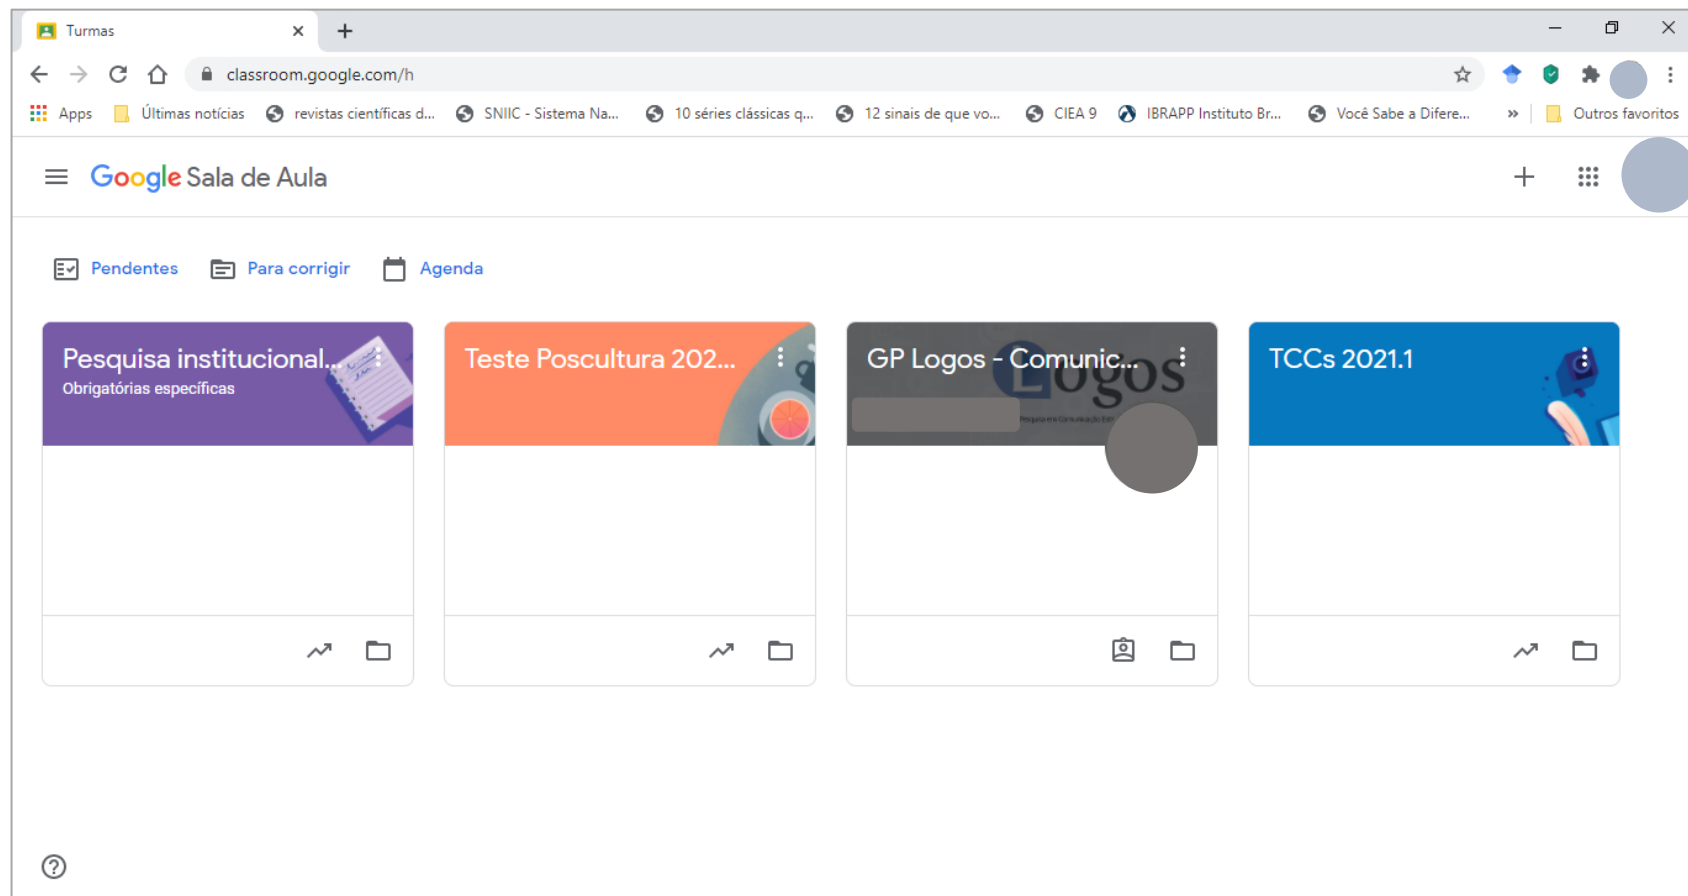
Turmas
classroom.google.com/h
Apps Últimas notícias revistas científicas d... SNIIC - Sistema Na... 10 séries clássicas q... 12 sinais de que vo... CIEA 9 IBRAPP Instituto Br... Você Sabe a Difere... » Outros favoritos

Google Sala de Aula

Pendentes Para corrigir Agenda

Pesquisa institucional...
Obrigatórias específicas

Teste Poscultura 202...

GP Logos - Comunic...
Logos

TCCs 2021.1